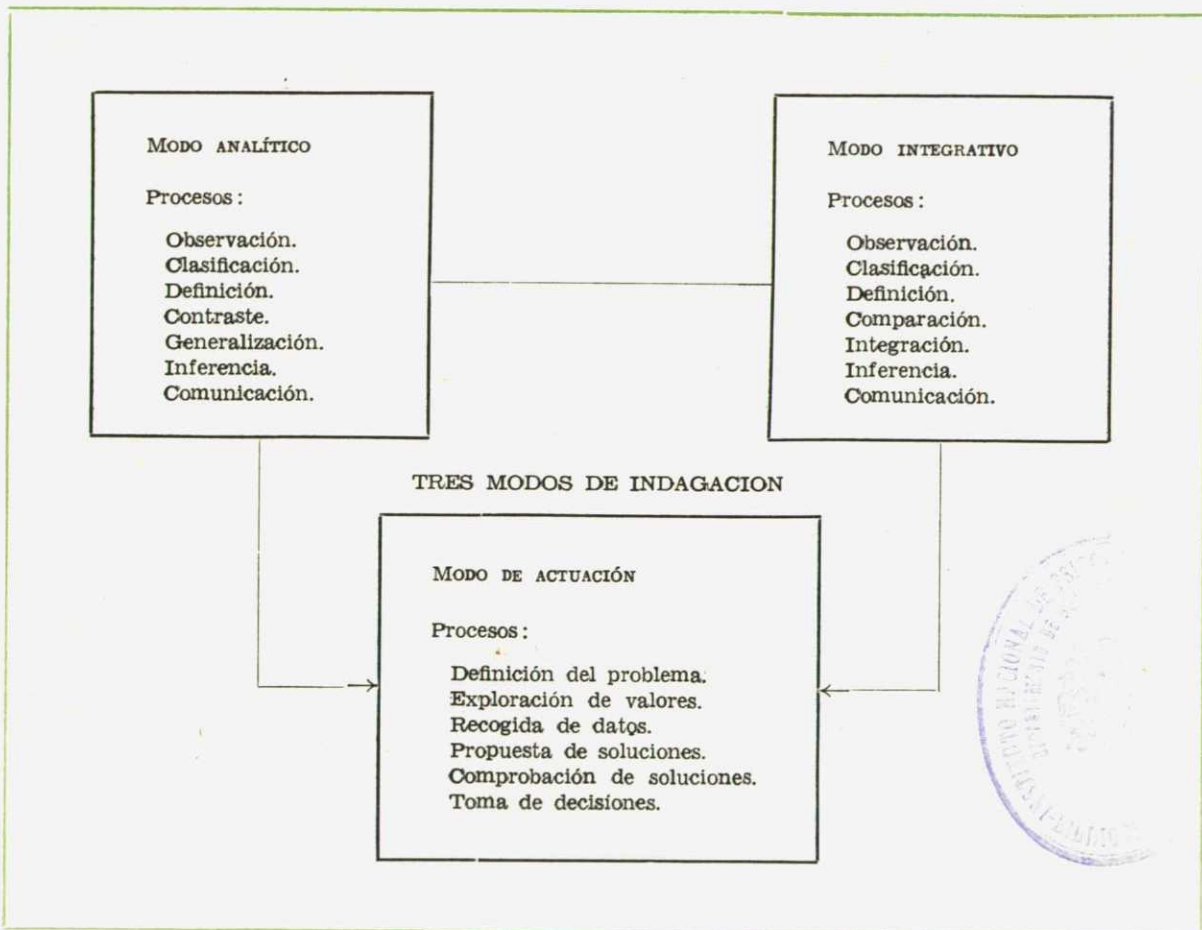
Modo analítico

Procesos:

Observación.
Clasificación.
Definición.
Contraste.
Generalización.
Inferencia.
Comunicación.

Modo integrativo

Procesos:

Observación.
Clasificación.
Definición.
Comparación.
Integración.
Inferencia.
Comunicación.

TRES MODOS DE INDAGACION

Modo de actuación

Procesos:

Definición del problema.
Exploración de valores.
Recogida de datos.
Propuesta de soluciones.
Comprobación de soluciones.
Toma de decisiones.

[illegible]